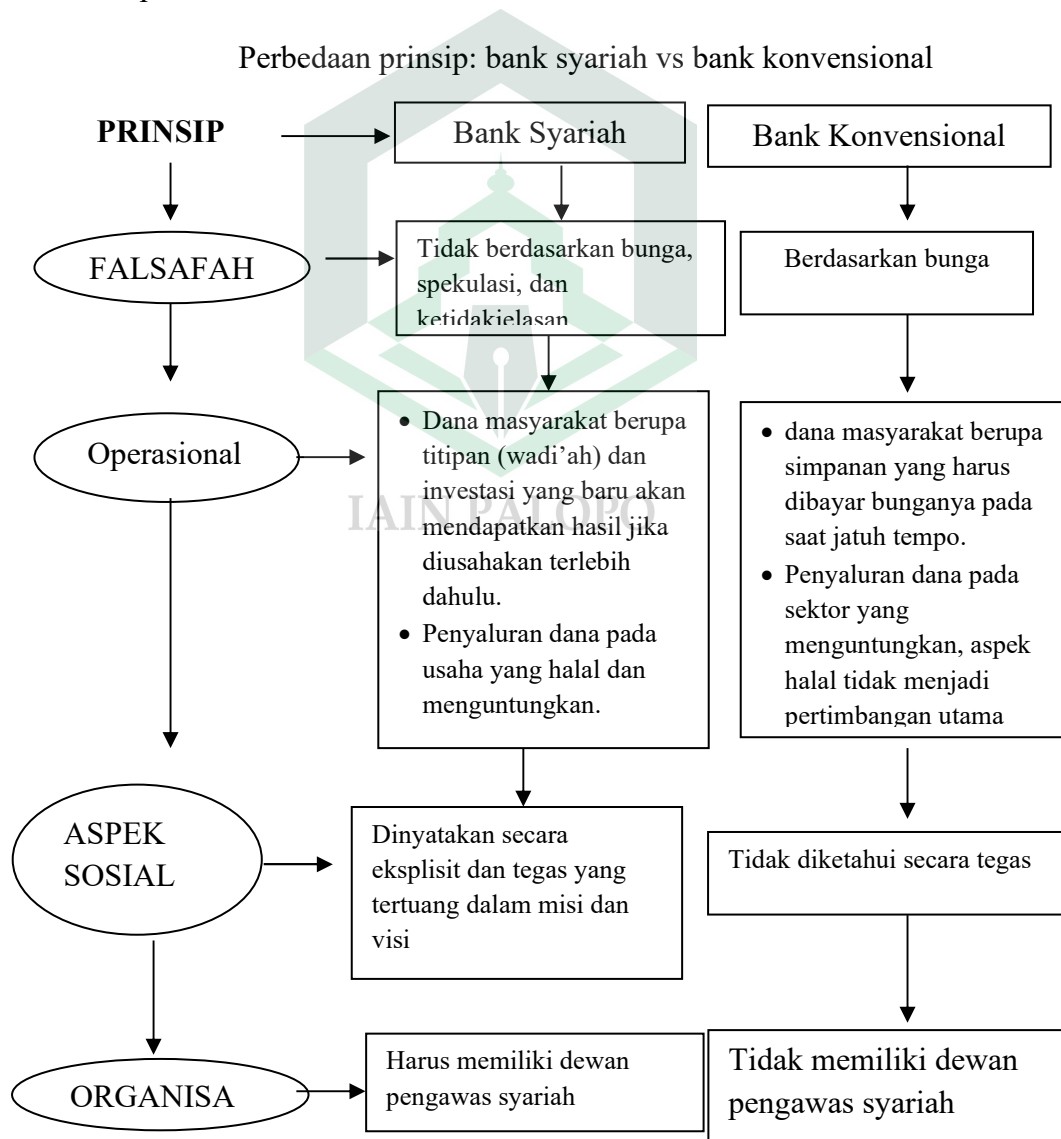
Perbedaan prinsip: bank syariah vs bank konvensional

PRINSIP

Bank Syariah

Bank Konvensional

FALSAFAH

Tidak berdasarkan bunga, spekulasi, dan ketidakjelasan

Berdasarkan bunga

Operasional

- Dana masyarakat berupa titipan (wadi'ah) dan investasi yang baru akan mendapatkan hasil jika diusahakan terlebih dahulu.
- Penyaluran dana pada usaha yang halal dan menguntungkan.

- dana masyarakat berupa simpanan yang harus dibayar bunganya pada saat jatuh tempo.
- Penyaluran dana pada sektor yang menguntungkan, aspek halal tidak menjadi pertimbangan utama

IAIN PALOPO

ASPEK SOSIAL

Dinyatakan secara eksplisit dan tegas yang tertuang dalam misi dan visi

Tidak diketahui secara tegas

ORGANISA

Harus memiliki dewan pengawas syariah

Tidak memiliki dewan pengawas syariah